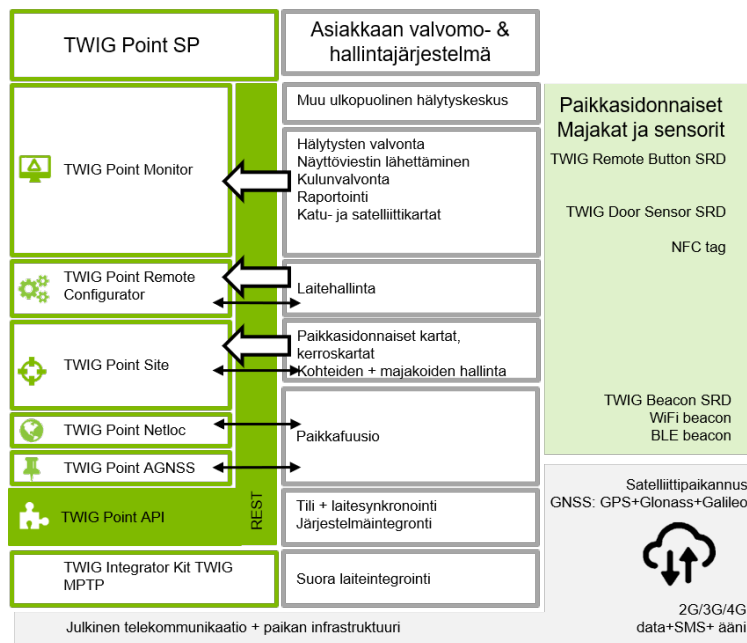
TWIG Point SP

Asiakkaan valvomo- & hallintajärjestelmä

TWIG Point Monitor

TWIG Point Remote Configurator

TWIG Point Site

TWIG Point Netloc

TWIG Point AGNSS

TWIG Point API

REST

TWIG Integrator Kit TWIG MPTP

Muu ulkopuolinen hälytyskeskus

Hälytysten valvonta
Näyttöviestin lähettäminen
Kulunvalvonta
Raportointi
Katu- ja satelliittikartat

Laitehallinta

Paikkasidonnaiset kartat, kerroskartat
Kohteiden + majakoiden hallinta

Paikkafuusio

Tili + laitesynkronointi
Järjestelmäintegronti

Suora laiteintegrointi

Paikkasidonnaiset Majakat ja sensorit

TWIG Remote Button SRD

TWIG Door Sensor SRD

NFC tag

TWIG Beacon SRD
WiFi beacon
BLE beacon

Satelliittipaikannus
GNSS: GPS+Glonass+Galileo

2G/3G/4G
data+SMS+ ääni

Julkinen telekommunikaatio + paikan infrastruktuuri